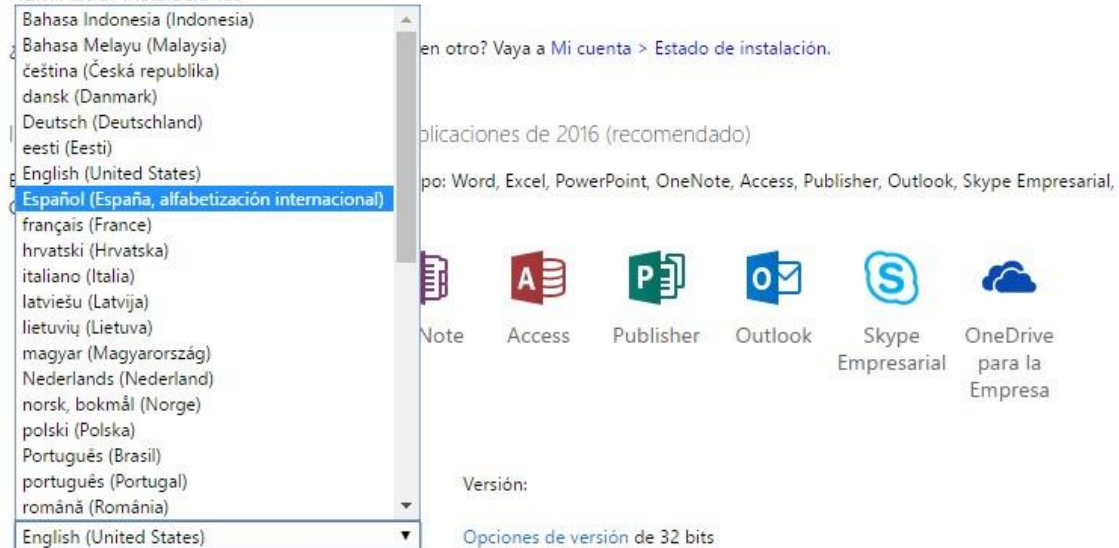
Bahasa Indonesia (Indonesia)
Bahasa Melayu (Malaysia)
čeština (Česká republika)
dansk (Danmark)
Deutsch (Deutschland)
eesti (Eesti)
English (United States)
Español (España, alfabetización internacional)
français (France)
hrvatski (Hrvatska)
italiano (Italia)
latviešu (Latvija)
lietuvių (Lietuva)
magyar (Magyarország)
Nederlands (Nederland)
norsk, bokmål (Norge)
polski (Polska)
Português (Brasil)
português (Portugal)
română (România)

English (United States)

en otro? Vaya a Mi cuenta > Estado de instalación.

plicaciones de 2016 (recomendado)

po: Word, Excel, PowerPoint, OneNote, Access, Publisher, Outlook, Skype Empresarial,

Note Access Publisher Outlook Skype Empresarial OneDrive para la Empresa

Versión:

Opciones de versión de 32 bits